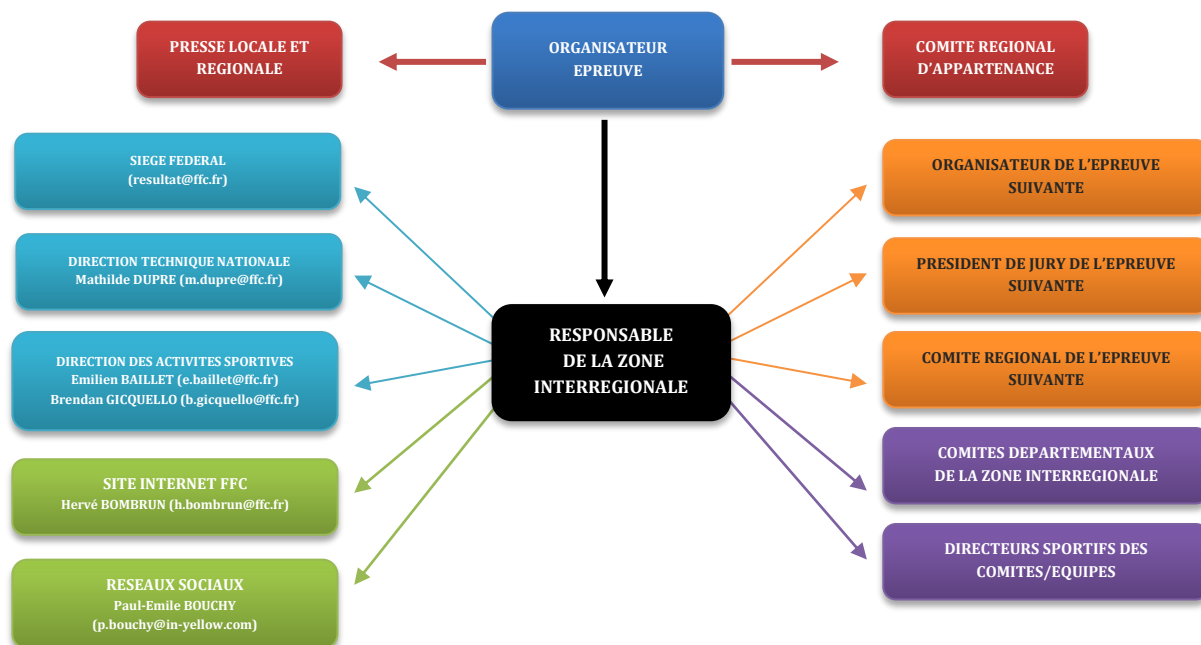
PRESSE LOCALE ET REGIONALE

ORGANISATEUR EPREUVE

COMITE REGIONAL D'APPARTENANCE

SIEGE FEDERAL
(resultat@ffc.fr)

DIRECTION TECHNIQUE NATIONALE
Mathilde DUPRE (m.dupre@ffc.fr)

DIRECTION DES ACTIVITES SPORTIVES
Emilien BAILLET (e.baillet@ffc.fr)
Brendan GICQUELLO (b.gicquello@ffc.fr)

SITE INTERNET FFC
Hervé BOMBRUN (h.bombrun@ffc.fr)

RESEAUX SOCIAUX
Paul-Emile BOUCHY
(p.bouchy@in-yellow.com)

RESPONSABLE DE LA ZONE INTERREGIONALE

ORGANISATEUR DE L'EPREUVE SUIVANTE

PRESIDENT DE JURY DE L'EPREUVE SUIVANTE

COMITE REGIONAL DE L'EPREUVE SUIVANTE

COMITES DEPARTEMENTAUX DE LA ZONE INTERREGIONALE

DIRECTEURS SPORTIFS DES COMITES/EQUIPES